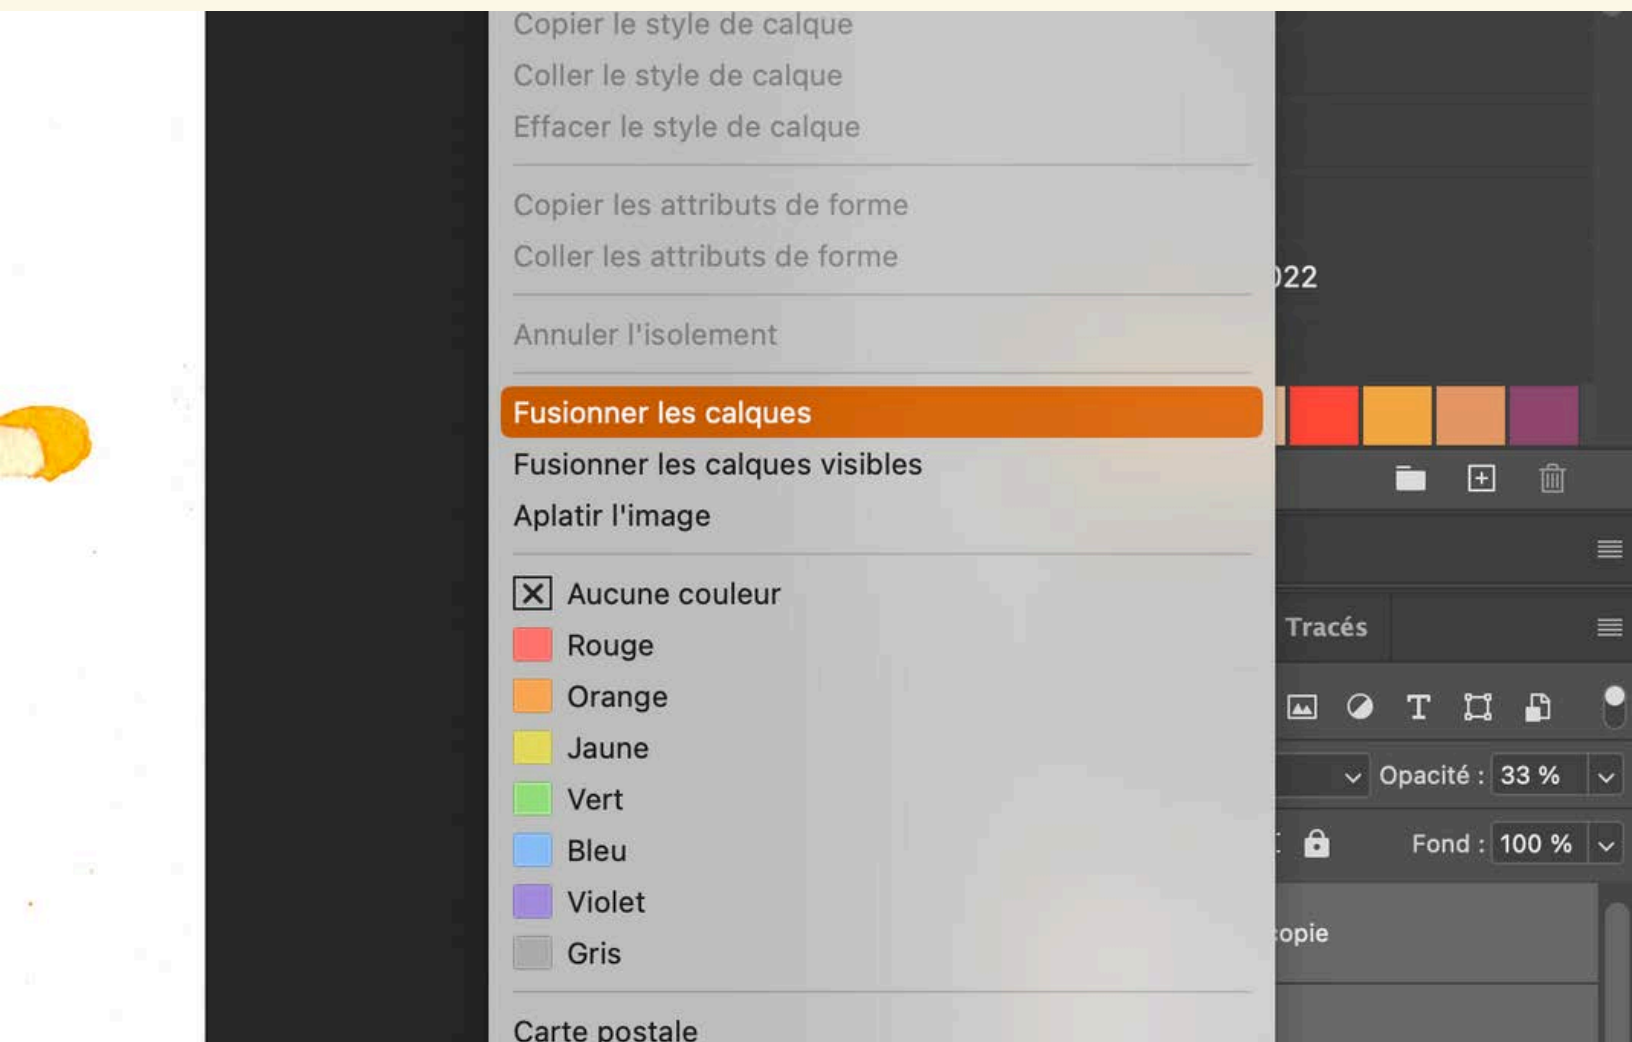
Copier le style de calque
Coller le style de calque
Effacer le style de calque

Copier les attributs de forme
Coller les attributs de forme

Annuler l'isolement

Fusionner les calques
Fusionner les calques visibles
Aplatir l'image

Aucune couleur
Rouge
Orange
Jaune
Vert
Bleu
Violet
Gris

Carte postale

)22

Tracés

Opacité : 33 %

Fond : 100 %

:opie